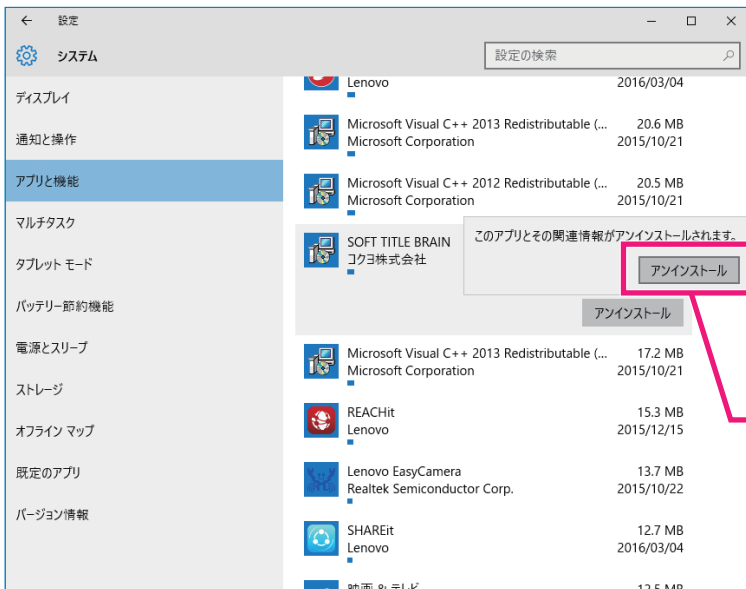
← 設定

システム

設定の検索

ディスプレイ

通知と操作

アプリと機能

マルチタスク

タブレット モード

バッテリー節約機能

電源とスリープ

ストレージ

オフライン マップ

既定のアプリ

バージョン情報

Lenovo 2016/03/04

Microsoft Visual C++ 2013 Redistributable (... 20.6 MB
Microsoft Corporation 2015/10/21

Microsoft Visual C++ 2012 Redistributable (... 20.5 MB
Microsoft Corporation 2015/10/21

SOFT TITLE BRAIN
コクヨ株式会社

このアプリとその関連情報がアンインストールされます。

アンインストール

アンインストール

Microsoft Visual C++ 2013 Redistributable (... 17.2 MB
Microsoft Corporation 2015/10/21

REACHit 15.3 MB
Lenovo 2015/12/15

Lenovo EasyCamera 13.7 MB
Realtek Semiconductor Corp. 2015/10/22

SHAREit 12.7 MB
Lenovo 2016/03/04

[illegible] 12.5 MB